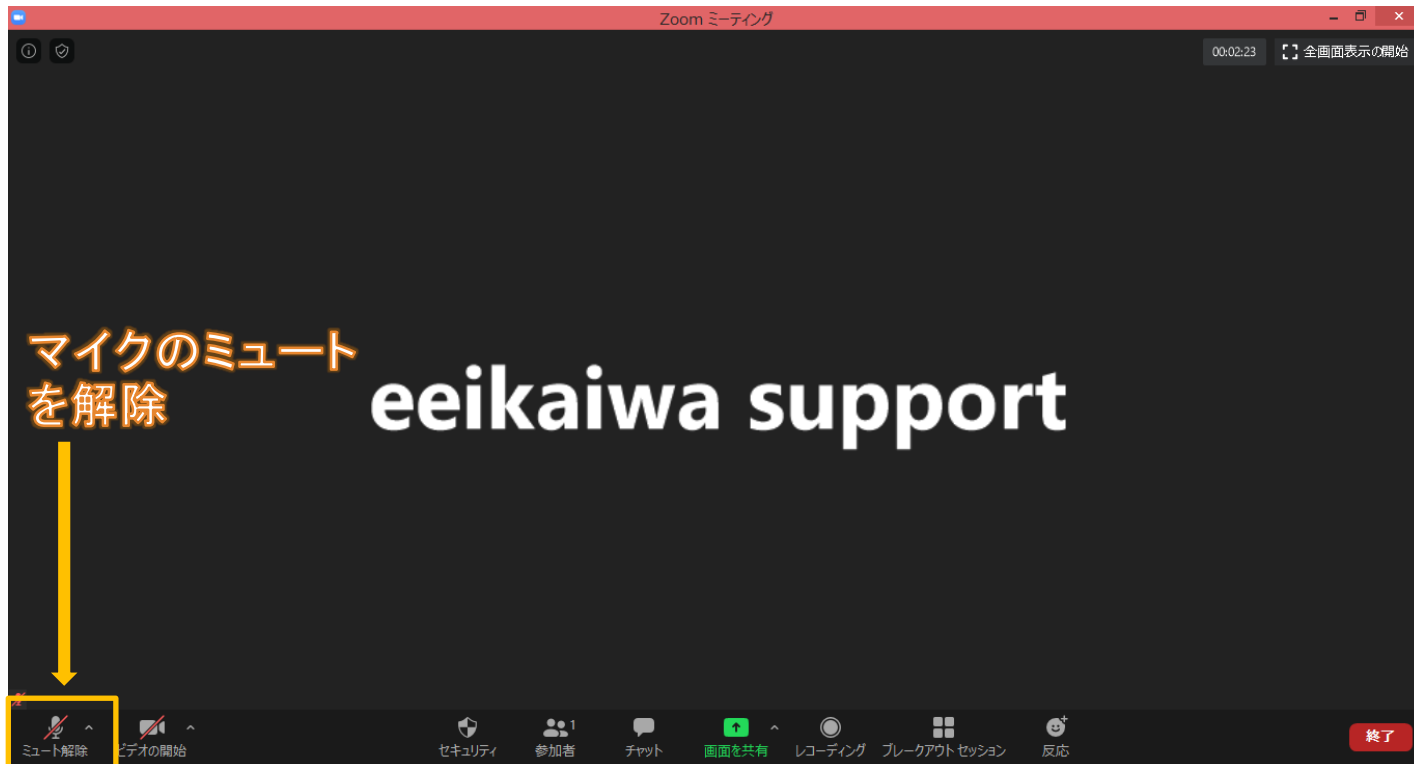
Zoom ミーティング

00:02:23

全画面表示の開始

マイクのミュートを解除

eeikaiwa support

ミュート解除

ビデオの開始

セキュリティ

参加者 1

チャット

画面を共有

レコーディング

ブレークアウト セッション

反応

終了